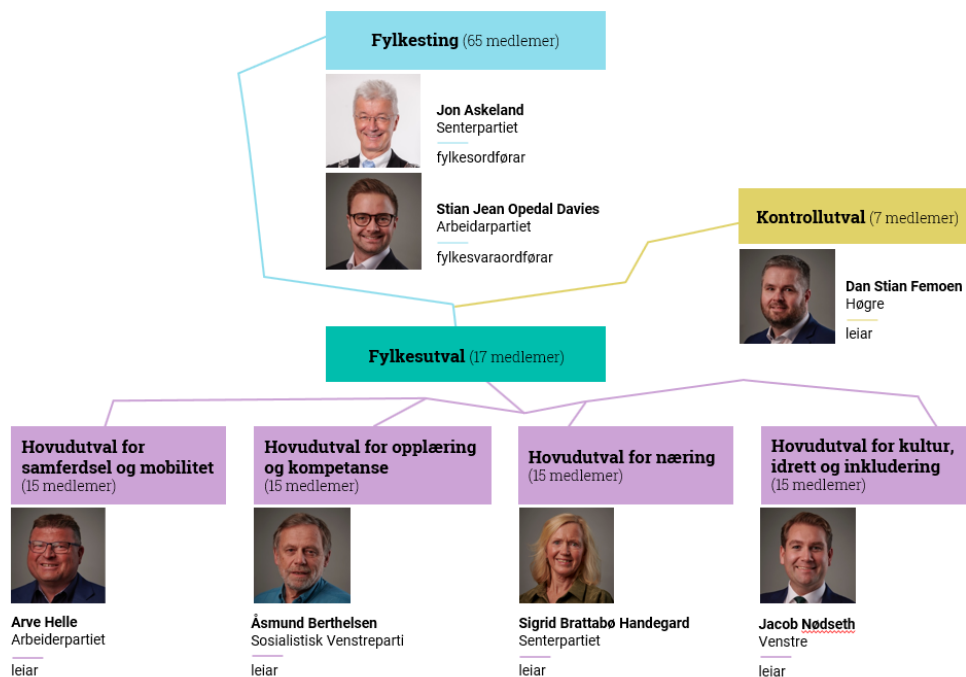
**Fylkesting** (65 medlemer)

**Jon Askeland**
Senterpartiet
fylkesordførar

**Stian Jean Opedal Davies**
Arbeidarpartiet
fylkesvaraordførar

**Kontrollutval** (7 medlemer)

**Dan Stian Femoen**
Høgre
leiar

**Fylkesutval** (17 medlemer)

**Hovudutval for samferdsel og mobilitet**
(15 medlemer)

**Arve Helle**
Arbeiderpartiet
leiar

**Hovudutval for opplæring og kompetanse**
(15 medlemer)

**Åsmund Berthelsen**
Sosialistisk Venstreparti
leiar

**Hovudutval for næring**
(15 medlemer)

**Sigrid Brattabø Handegard**
Senterpartiet
leiar

**Hovudutval for kultur, idrett og inkludering**
(15 medlemer)

**Jacob Nødseth**
Venstre
leiar